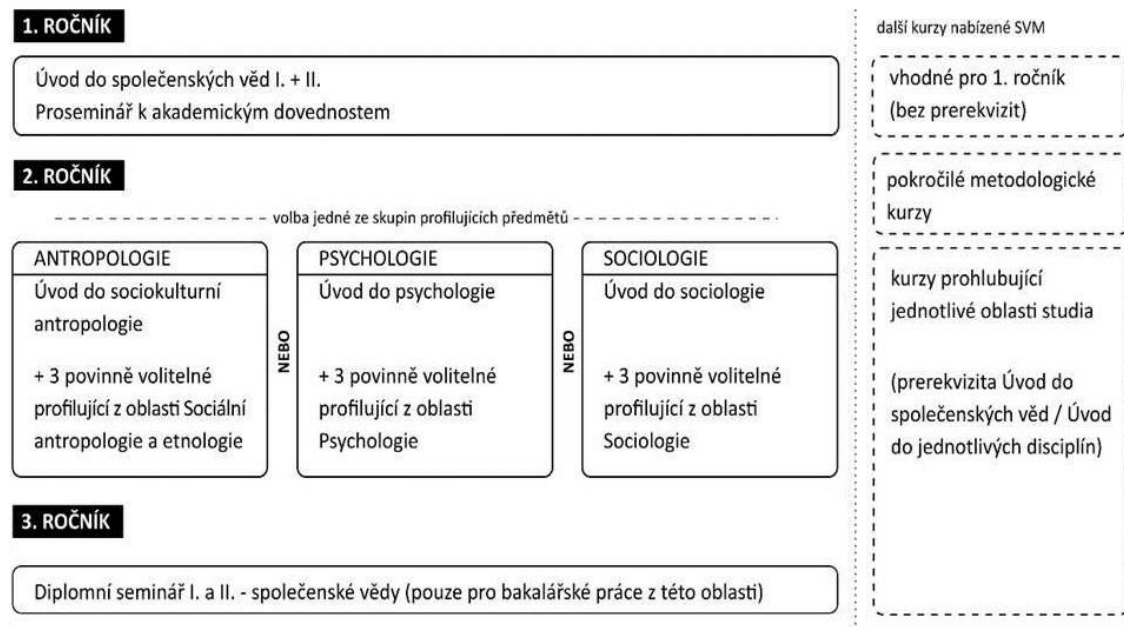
1. ROČNÍK

Úvod do společenských věd I. + II.
Proseminář k akademickým dovednostem

2. ROČNÍK

volba jedné ze skupin profilujících předmětů

ANTROPOLOGIE

Úvod do sociokulturní antropologie

+ 3 povinně volitelné profilující z oblasti Sociální antropologie a etnologie

NEBO

PSYCHOLOGIE

Úvod do psychologie

+ 3 povinně volitelné profilující z oblasti Psychologie

NEBO

SOCIOLOGIE

Úvod do sociologie

+ 3 povinně volitelné profilující z oblasti Sociologie

3. ROČNÍK

Diplomní seminář I. a II. - společenské vědy (pouze pro bakalářské práce z této oblasti)

další kurzy nabízené SVM

vhodné pro 1. ročník (bez prerekvizit)

pokročilé metodologické kurzy

kurzy prohlubující jednotlivé oblasti studia

(prerekvizita Úvod do společenských věd / Úvod do jednotlivých disciplín)